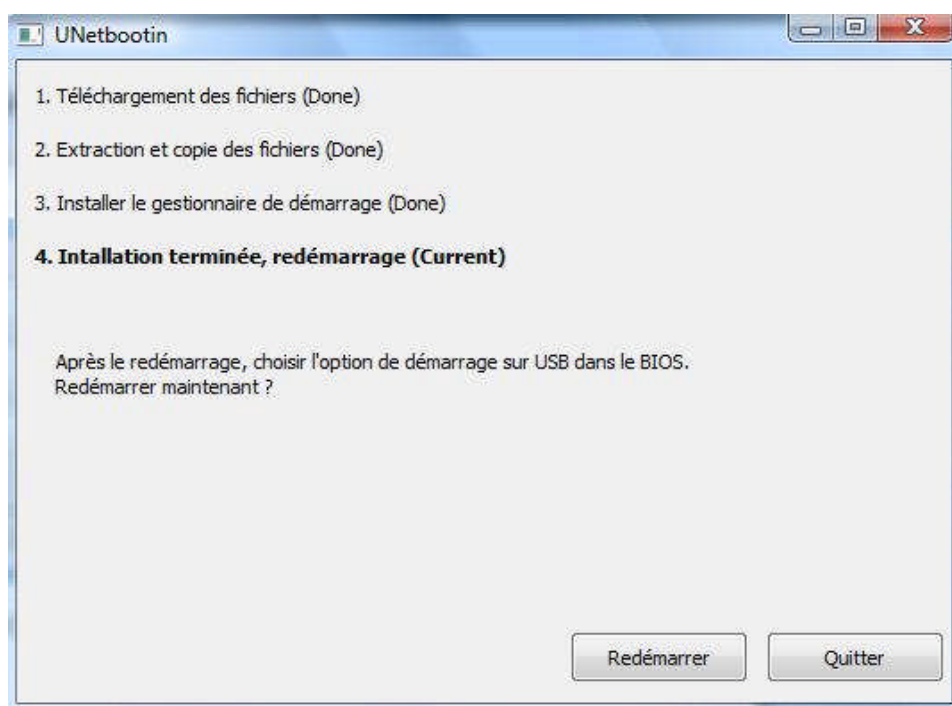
UNetbootin

1. Téléchargement des fichiers (Done)

2. Extraction et copie des fichiers (Done)

3. Installer le gestionnaire de démarrage (Done)

**4. Intallation terminée, redémarrage (Current)**

Après le redémarrage, choisir l'option de démarrage sur USB dans le BIOS. Redémarrer maintenant ?

Redémarrer

Quitter